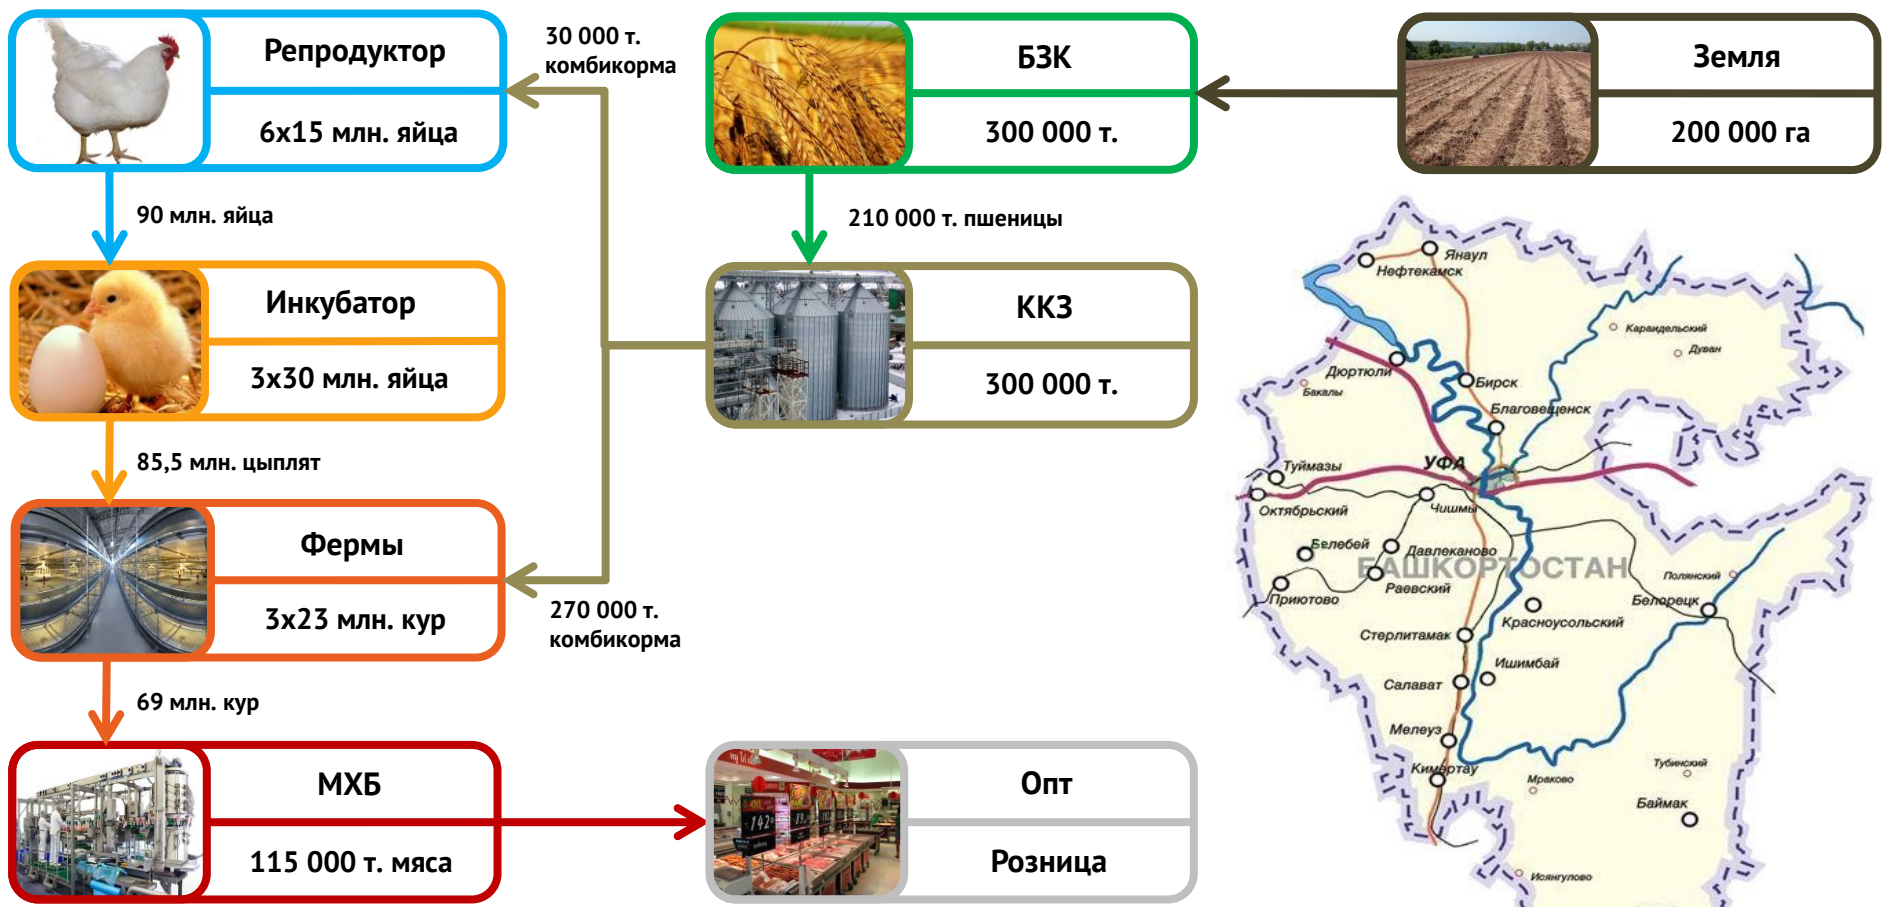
Репродуктор
6x15 млн. яйца

30 000 т. комбикорма

БЗК
300 000 т.

Земля
200 000 га

90 млн. яйца

210 000 т. пшеницы

Инкубатор
3x30 млн. яйца

ККЗ
300 000 т.

85,5 млн. цыплят

Фермы
3x23 млн. кур

270 000 т. комбикорма

69 млн. кур

МХБ
115 000 т. мяса

Опт
Розница

Янаул
Нефтекамск
Караидельский
Дуван
Дюртюли
Бирск
Бакалы
Благовещенск
Туймазы
УФА
Октябрьский
Чишмы
Белебей
Давлеканово
БАШКОРТОСТАН
Раевский
Приютово
Полянский
Белорецк
Красноусольский
Стерлитамак
Ишимбай
Салават
Мелеуз
Кумертау
Мраково
Тубинский
Баймак
Исянгулово